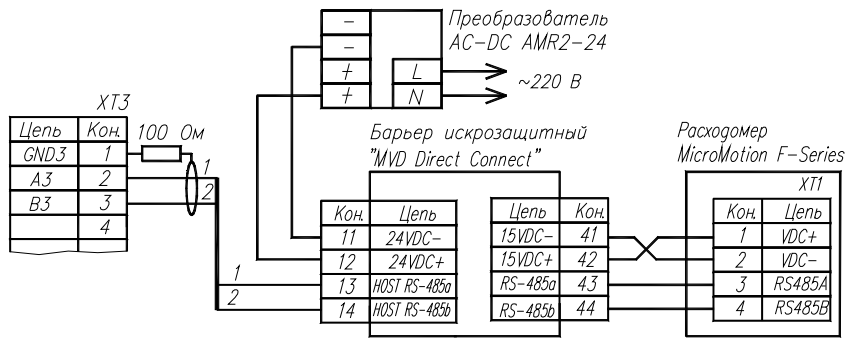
| – |  |
| – |  |
| + | L |
| + | N |

Преобразователь AC-DC AMR2-24

~220 В

XT3

| Цепь | Кон. |
|---|---|
| GND3 | 1 |
| A3 | 2 |
| B3 | 3 |
|  | 4 |

100 Ом

1
2

1
2

Барьер искрозащитный "MVD Direct Connect"

| Кон. | Цепь |
|---|---|
| 11 | 24VDC– |
| 12 | 24VDC+ |
| 13 | HOST RS-485a |
| 14 | HOST RS-485b |

| Цепь | Кон. |
|---|---|
| 15VDC– | 41 |
| 15VDC+ | 42 |
| RS-485a | 43 |
| RS-485b | 44 |

Расходомер MicroMotion F-Series

XT1

| Кон. | Цепь |
|---|---|
| 1 | VDC+ |
| 2 | VDC– |
| 3 | RS485A |
| 4 | RS485B |